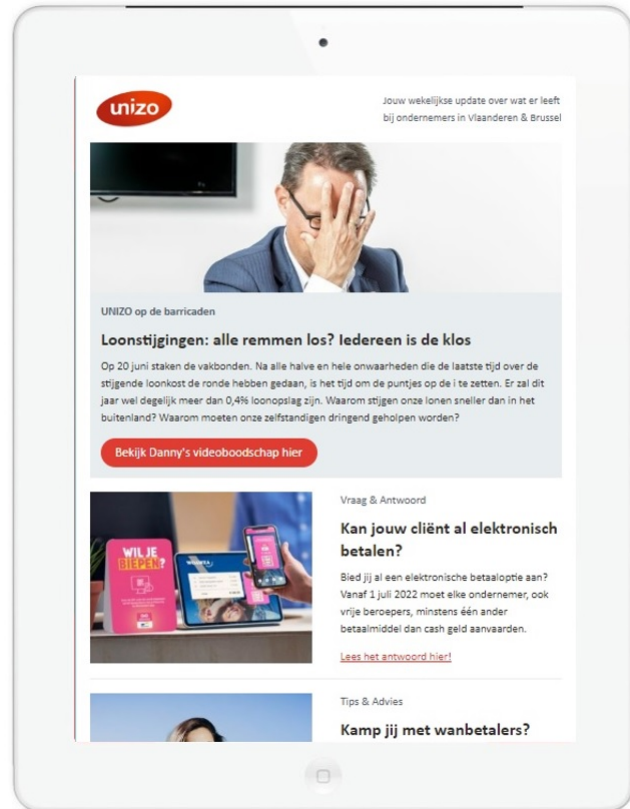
unizo

Jouw wekelijkse update over wat er leeft bij ondernemers in Vlaanderen & Brussel

UNIZO op de barricaden

Loonstijgingen: alle remmen los? Iedereen is de klos

Op 20 juni staken de vakbonden. Na alle halve en hele onwaarheden die de laatste tijd over de stijgende loonkost de ronde hebben gedaan, is het tijd om de puntjes op de i te zetten. Er zal dit jaar wel degelijk meer dan 0,4% loonopslag zijn. Waarom stijgen onze lonen sneller dan in het buitenland? Waarom moeten onze zelfstandigen dringend geholpen worden?

Bekijk Danny's videoboodschap hier

WIL JE BIEPEN?

Vraag & Antwoord

Kan jouw cliënt al elektronisch betalen?

Bied jij al een elektronische betaaloptie aan? Vanaf 1 juli 2022 moet elke ondernemer, ook vrije beroepers, minstens één ander betaalmiddel dan cash geld aanvaarden.

Lees het antwoord hier!

Tips & Advies

Kamp jij met wanbetalers?